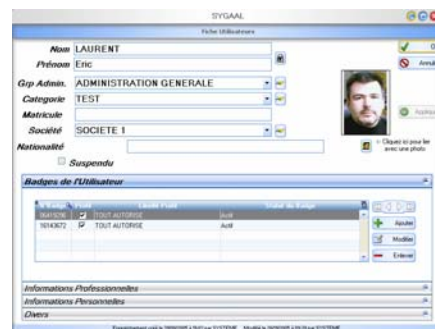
SYGAAL

Fiche Utilisateurs

Nom LAURENT

Prénom Eric

Grp Admin. ADMINISTRATION GENERALE

Categorie TEST

Matricule

Société SOCIETE 1

Nationalité

Suspendu

O

Annul

Appliqu

Cliquez ici pour lier avec une photo

Badges de l'Utilisateur

| N° Badge | Pont | Libellé Profil | Statut du Badge |
|---|---|---|---|
| 06415296 | ☑ | TOUT AUTORISE | Actif |
| 16143672 | ☑ | TOUT AUTORISE | Actif |

Ajouter

Modifier

Enlever

Informations Professionnelles

Informations Personnelles

Divers

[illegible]